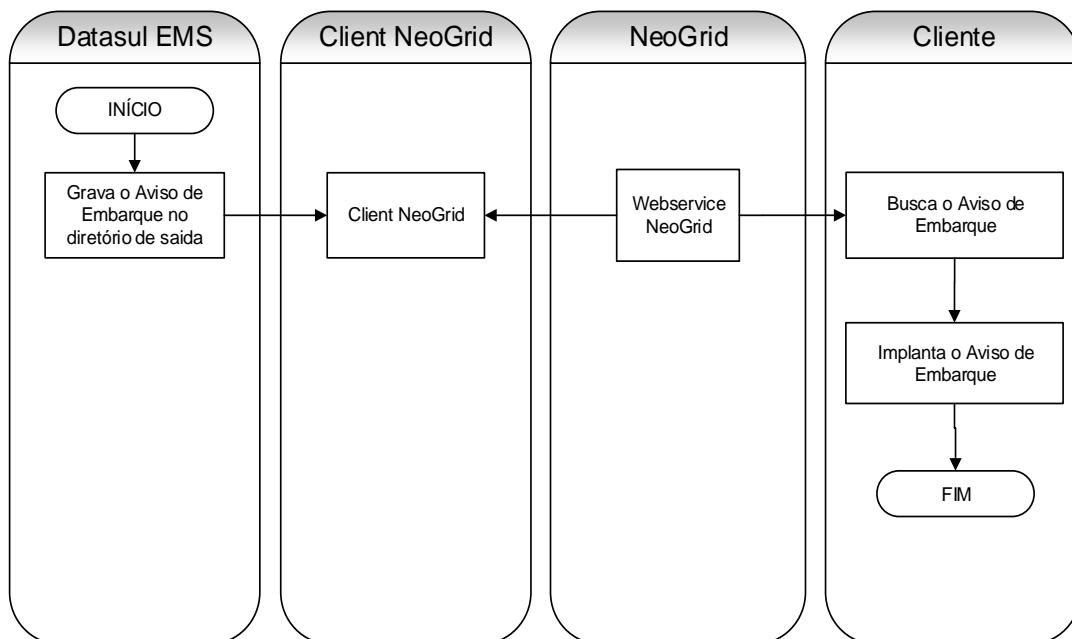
Datasul EMS

INÍCIO

Grava o Aviso de Embarque no diretório de saida

Client NeoGrid

Client NeoGrid

NeoGrid

Webservice NeoGrid

Cliente

Busca o Aviso de Embarque

Implanta o Aviso de Embarque

FIM